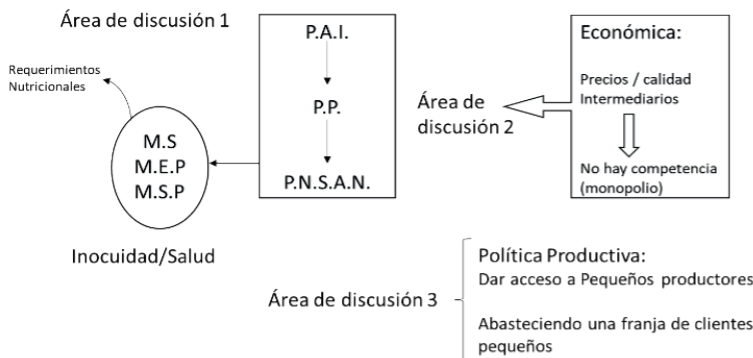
Área de discusión 1

P.A.I.

P.P.

P.N.S.A.N.

Económica:

Precios / calidad
Intermediarios

No hay competencia (monopolio)

Área de discusión 2

Requerimientos Nutricionales

M.S
M.E.P
M.S.P

Inocuidad/Salud

Área de discusión 3

Política Productiva:
Dar acceso a Pequeños productores

Abasteciendo una franja de clientes pequeños